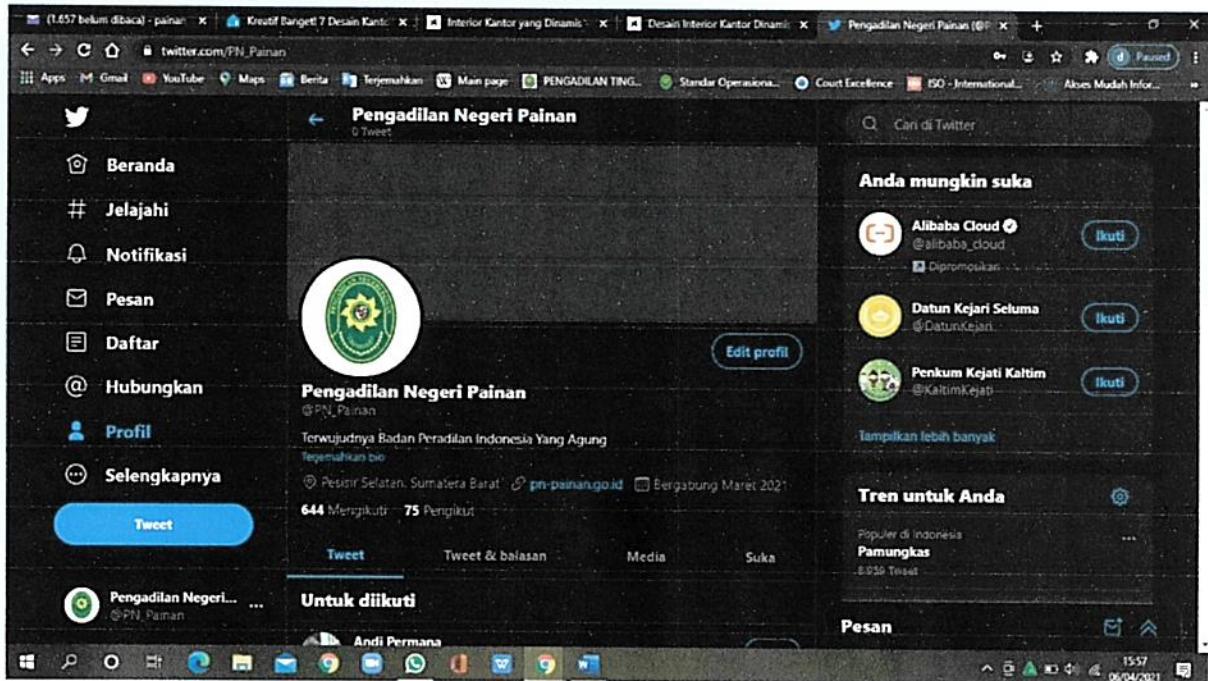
(1.657 belum dibaca) - painan × Kreatif Banget! 7 Desain Kantor × Interior Kantor yang Dinamis × Desain Interior Kantor Dinamis × Pengadilan Negeri Painan (@P ×

twitter.com/PN_Painan

Paused

Apps Gmail YouTube Maps Berita Terjemahkan Main page PENGADILAN TING... Standar Operasiona... Court Excellence ISO - International... Akses Mudah Infor...

Beranda
Jelajahi
Notifikasi
Pesan
Daftar
Hubungkan
Profil
Selengkapnya
Tweet

Pengadilan Negeri...
@PN_Painan

Pengadilan Negeri Painan
0 Tweet

Edit profil

Pengadilan Negeri Painan
@PN_Painan

Terwujudnya Badan Peradilan Indonesia Yang Agung
Terjemahkan bio

Pesisir Selatan, Sumatera Barat pn-painan.go.id Bergabung Maret 2021

644 Mengikuti 75 Pengikut

Tweet | Tweet & balasan | Media | Suka

Untuk diikuti

Andi Permana

Cari di Twitter

Anda mungkin suka

Alibaba Cloud
@alibaba_cloud
Dipromosikan
Ikuti

Datun Kejari Seluma
@DatunKejari
Ikuti

Penkum Kejati Kaltim
@KaltimKejati
Ikuti

Tampilkan lebih banyak

Tren untuk Anda

Populer di Indonesia
Pamungkas
8.059 Tweet

Pesan

15:57
06/04/2021